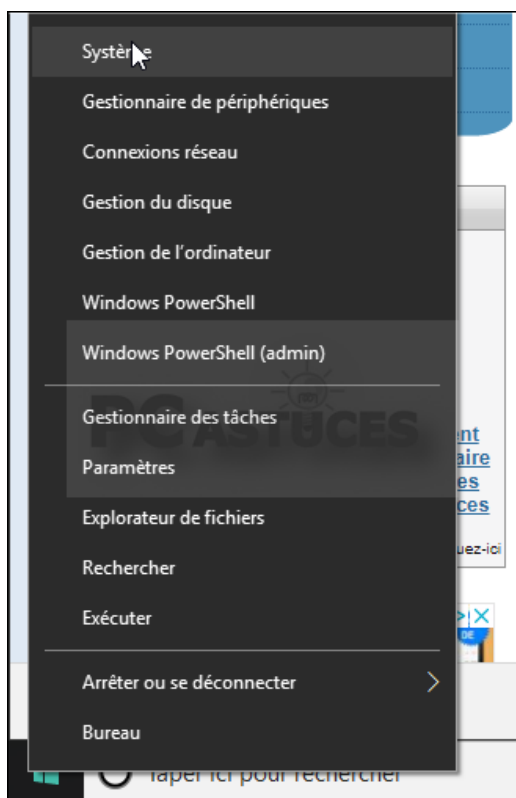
Système

Gestionnaire de périphériques

Connexions réseau

Gestion du disque

Gestion de l'ordinateur

Windows PowerShell

Windows PowerShell (admin)

Gestionnaire des tâches

Paramètres

Explorateur de fichiers

Rechercher

Exécuter

Arrêter ou se déconnecter

Bureau

PC ASTUCES

ent
aire
es
ces
uez-ici

Taper ici pour rechercher